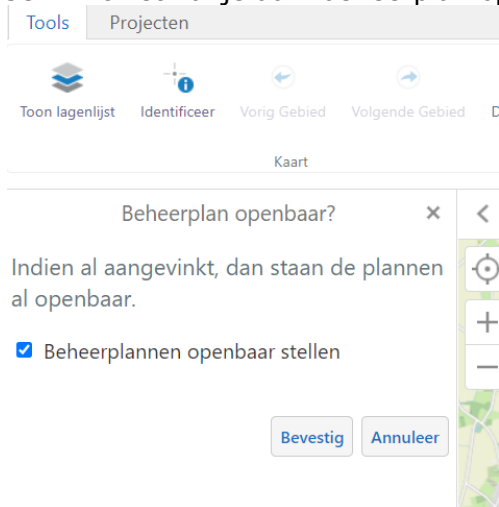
Tools Projecten

Toon lagenlijst Identificeer Vorig Gebied Volgende Gebied D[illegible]

Kaart

Beheerplan openbaar? ×

Indien al aangevinkt, dan staan de plannen al openbaar.

Beheerplannen openbaar stellen

Bevestig Annuleer